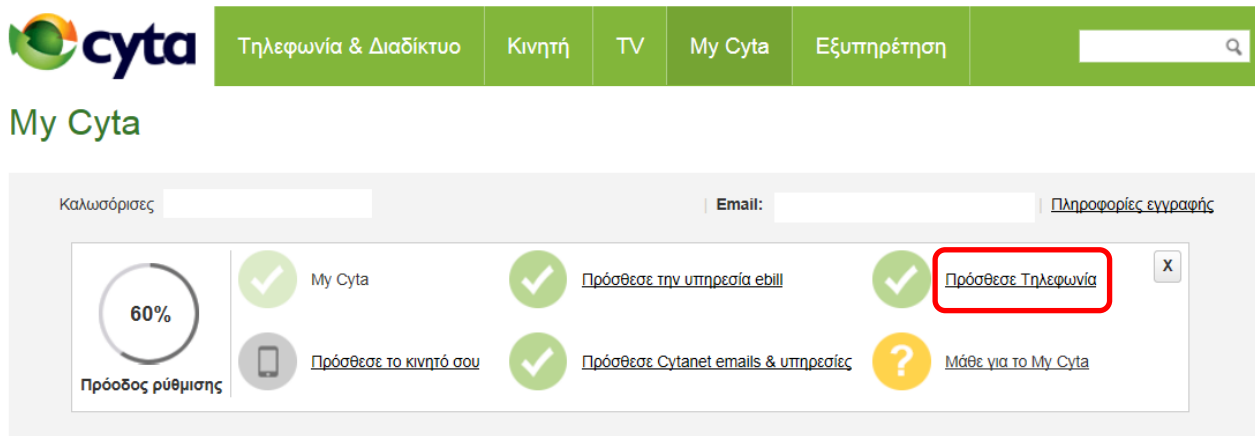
cyta

Τηλεφωνία & Διαδίκτυο | Κινητή | TV | My Cyta | Εξυπηρέτηση

My Cyta

Καλωσόρισες | Email: | Πληροφορίες εγγραφής

60%

Πρόοδος ρύθμισης

My Cyta

Πρόσθεσε την υπηρεσία ebill

Πρόσθεσε Τηλεφωνία

X

Πρόσθεσε το κινητό σου

Πρόσθεσε Cytanet emails & υπηρεσίες

Μάθε για το My Cyta